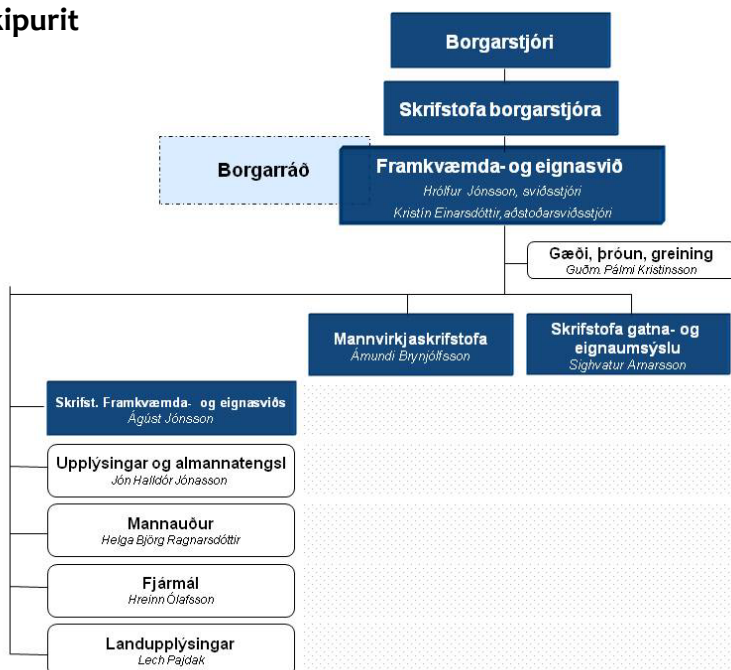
kipurit

Borgarstjóri

Skrifstofa borgarstjóra

Borgarráð

Framkvæmda- og eignasvið
Hrólfur Jónsson, sviðsstjóri
Kristín Einarsdóttir, aðstoðarsviðsstjóri

Gæði, þróun, greining
Guðm. Pálmi Kristinsson

Mannvirkjaskrifstofa
Ámundi Brynjólfsson

Skrifstofa gatna- og eignaumsýslu
Sighvatur Arnarsson

Skrifst. Framkvæmda- og eignasviðs
Ágúst Jónsson

Upplýsingar og almannatengsl
Jón Halldór Jónasson

Mannauður
Helga Björg Ragnarsdóttir

Fjármál
Hreinn Ólafsson

Landupplýsingar
Lech Pajdak